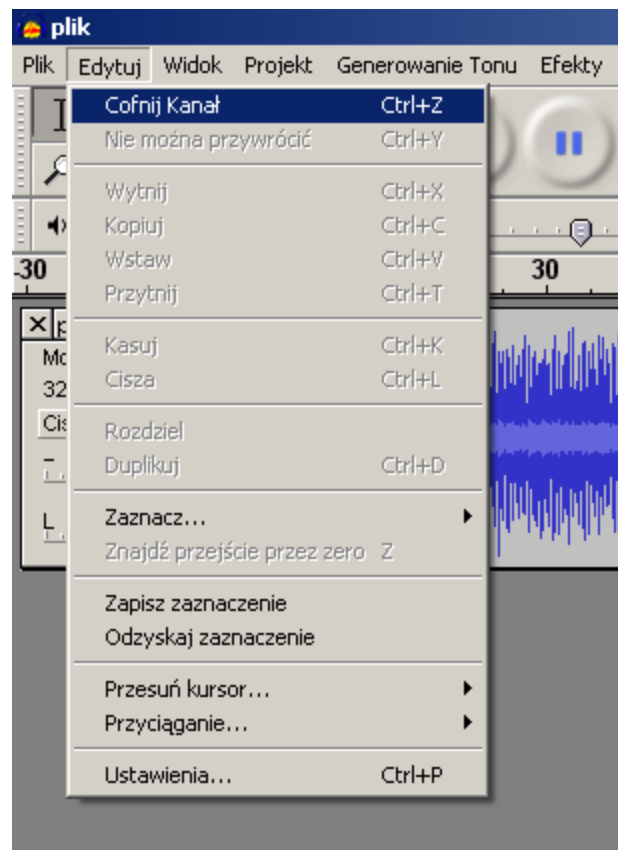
plik

Plik Edytuj Widok Projekt Generowanie Tonu Efekty

Cofnij Kanał Ctrl+Z
Nie można przywrócić Ctrl+Y

Wytnij Ctrl+X
Kopiuj Ctrl+C
Wstaw Ctrl+V
Przytnij Ctrl+T

Kasuj Ctrl+K
Cisza Ctrl+L

Rozdziel
Duplikuj Ctrl+D

Zaznacz...
Znajdź przejście przez zero Z

Zapisz zaznaczenie
Odzyskaj zaznaczenie

Przesuń kursor...
Przyciąganie...

Ustawienia... Ctrl+P

-30
30
Mo
32
Cis